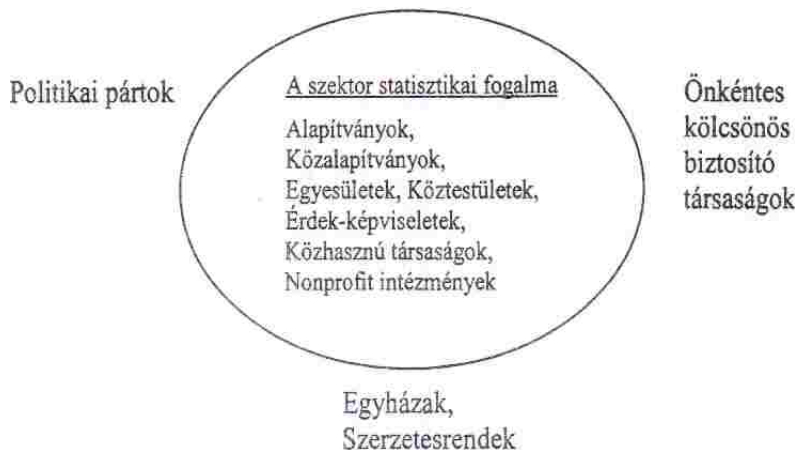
Politikai pártok

A szektor statisztikai fogalma

Alapítványok,
Közalapítványok,
Egyesületek, Köztestületek,
Érdek-képviseletek,
Közhasznú társaságok,
Nonprofit intézmények

Önkéntes kölcsönös biztosító társaságok

Egyházak,
Szerzetesrendek